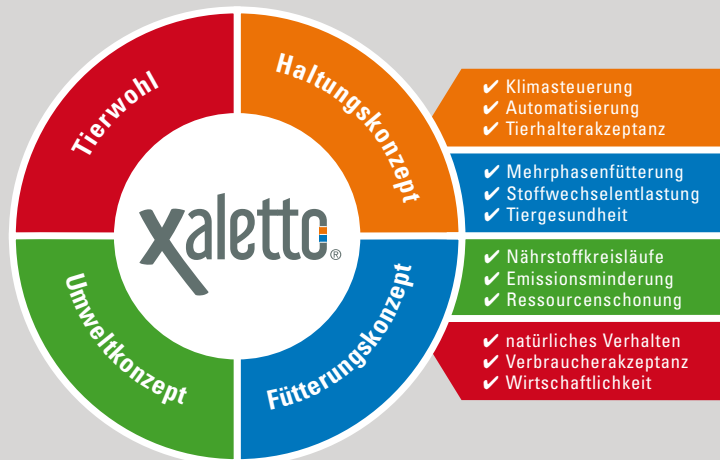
Tierwohl

Haltungskonzept

xaletto®

Umweltkonzept

Fütterungskonzept

✔ Klimasteuerung
✔ Automatisierung
✔ Tierhalterakzeptanz

✔ Mehrphasenfütterung
✔ Stoffwechselentlastung
✔ Tiergesundheit

✔ Nährstoffkreisläufe
✔ Emissionsminderung
✔ Ressourcenschonung

✔ natürliches Verhalten
✔ Verbraucherakzeptanz
✔ Wirtschaftlichkeit